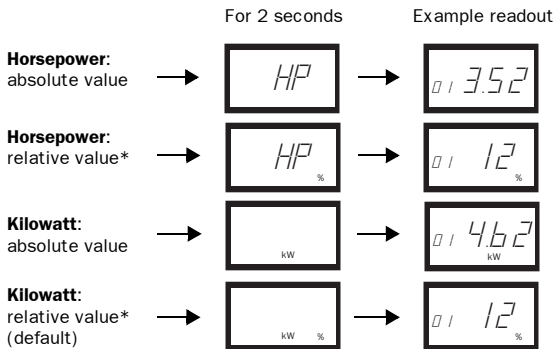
For 2 seconds

Example readout

**Horsepower**: absolute value

HP

01 3.52

**Horsepower**: relative value*

HP
%

01 12
%

**Kilowatt**: absolute value

kW

01 4.62
kW

**Kilowatt**: relative value* (default)

kW %

01 12
%